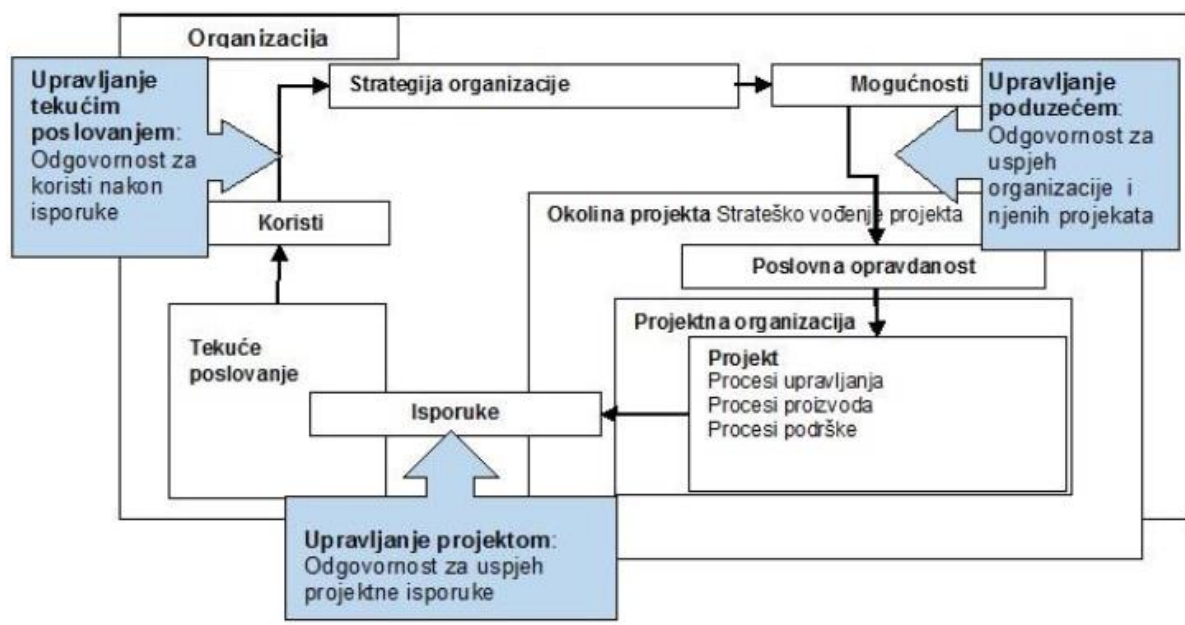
Organizacija

Upravljanje tekućim poslovanjem: Odgovornost za koristi nakon isporuke

Strategija organizacije

Mogućnosti

Upravljanje poduzećem: Odgovornost za uspjeh organizacije i njenih projekata

Koristi

Okolina projekta Strateško vođenje projekta

Poslovna opravdanost

Projektna organizacija

Tekuće poslovanje

Projekt
Procesi upravljanja
Procesi proizvoda
Procesi podrške

Isporuke

Upravljanje projektom: Odgovornost za uspjeh projektne isporuke